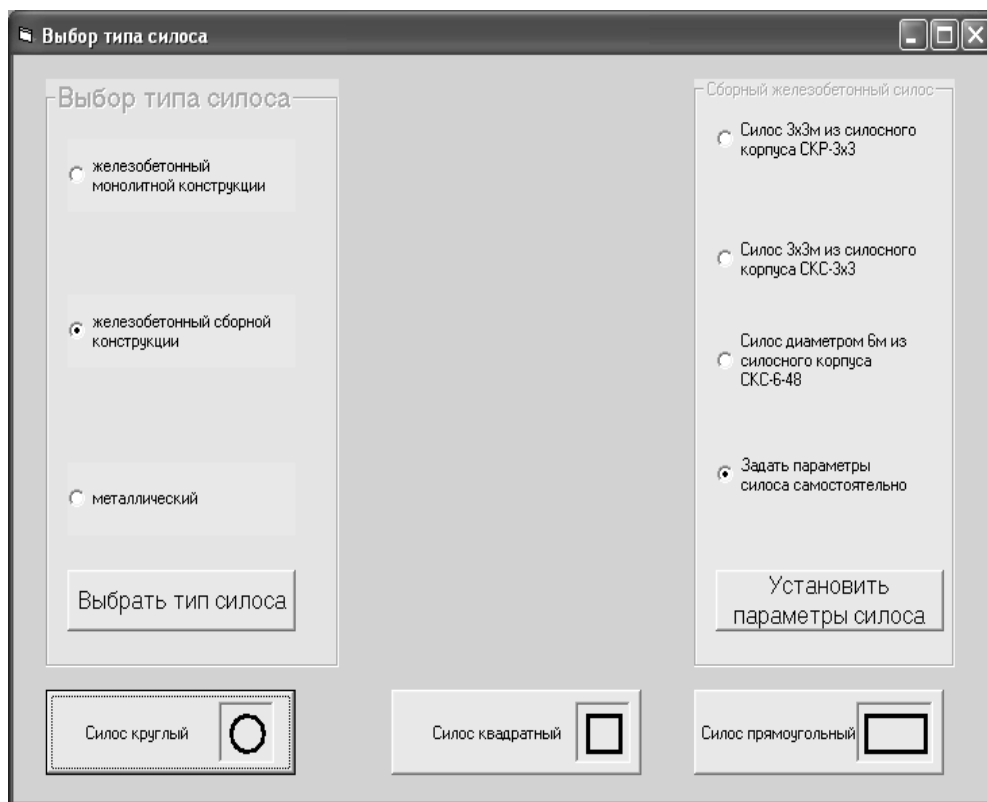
Выбор типа силоса

Выбор типа силоса

железобетонный монолитной конструкции

железобетонный сборной конструкции

металлический

Выбрать тип силоса

Сборный железобетонный силос

Силос 3x3м из силосного корпуса СКР-3x3

Силос 3x3м из силосного корпуса СКС-3x3

Силос диаметром 6м из силосного корпуса СКС-6-48

Задать параметры силоса самостоятельно

Установить параметры силоса

Силос круглый

Силос квадратный

Силос прямоугольный